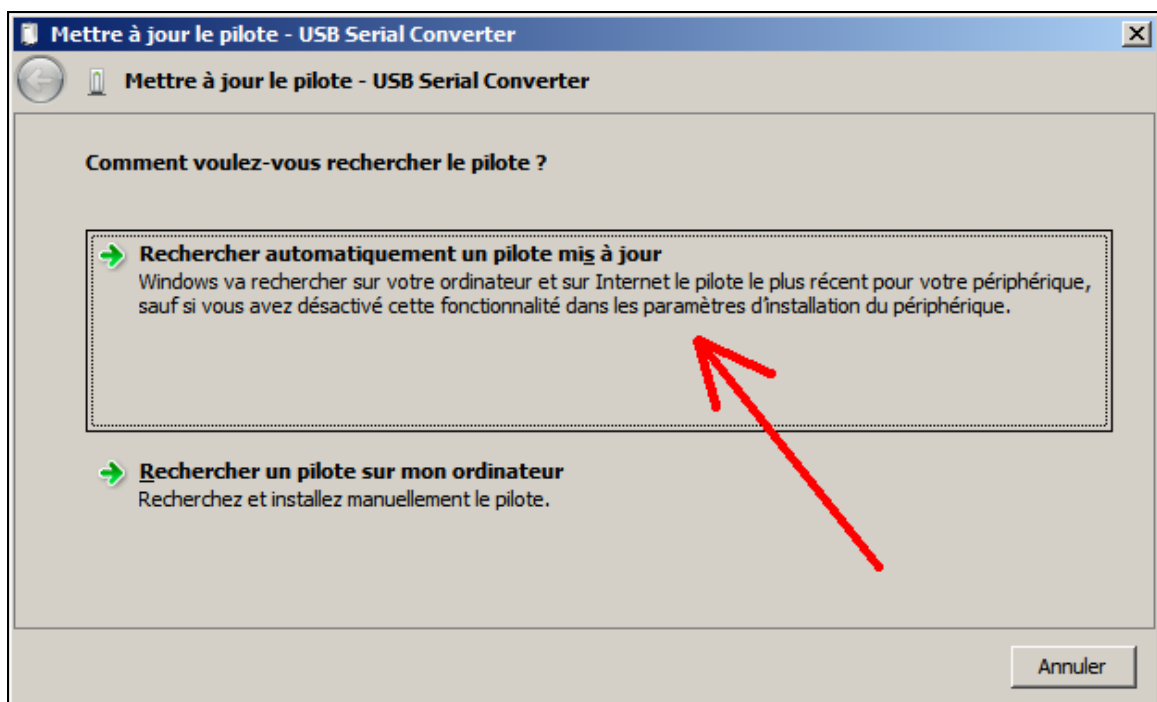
Mettre à jour le pilote - USB Serial Converter

Mettre à jour le pilote - USB Serial Converter

Comment voulez-vous rechercher le pilote ?

Rechercher automatiquement un pilote mis à jour
Windows va rechercher sur votre ordinateur et sur Internet le pilote le plus récent pour votre périphérique, sauf si vous avez désactivé cette fonctionnalité dans les paramètres d'installation du périphérique.

Rechercher un pilote sur mon ordinateur
Recherchez et installez manuellement le pilote.

Annuler